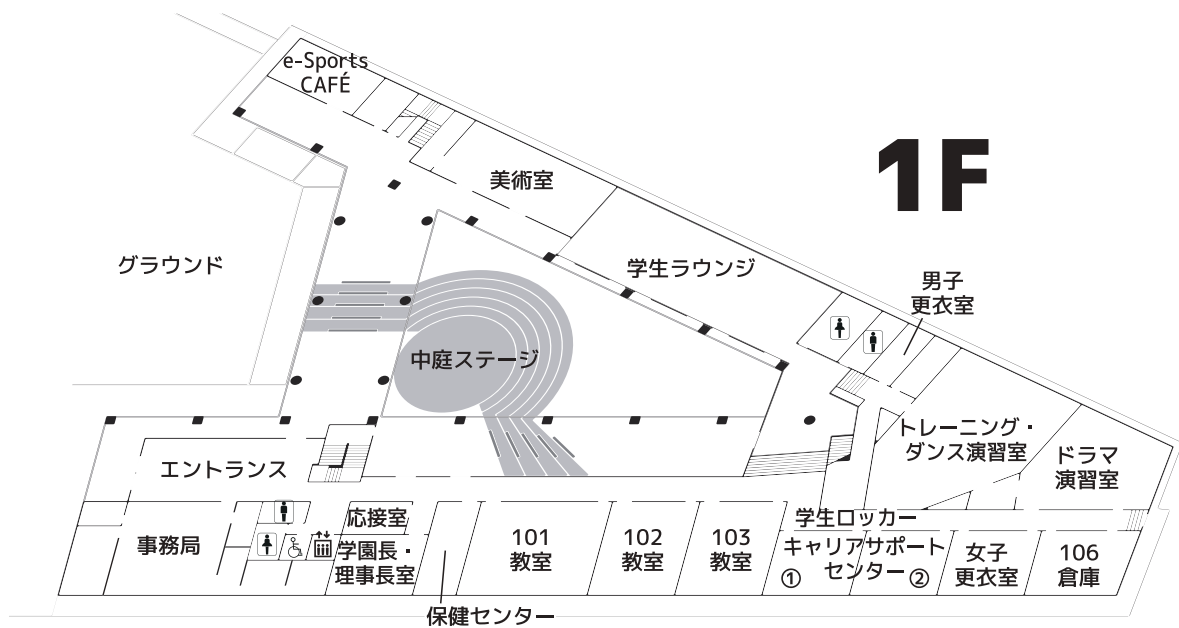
e-Sports CAFÉ

1F

美術室

グラウンド

学生ラウンジ

男子
更衣室

中庭ステージ

トレーニング・
ダンス演習室

ドラマ
演習室

エントランス

学生ロッカー

応接室

事務局

学園長・
理事長室

101
教室

102
教室

103
教室

キャリアサポート
センター

①

②

女子
更衣室

106
倉庫

保健センター